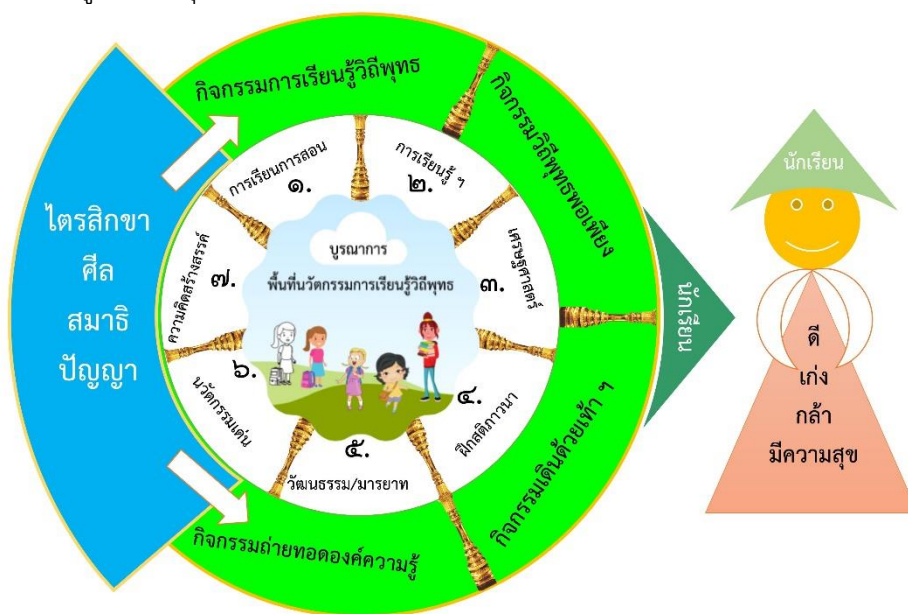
ไตรสิกขา
ศีล
สมาธิ
ปัญญา

กิจกรรมการเรียนรู้วิถีพุทธ

กิจกรรมวิถีพุทธพอเพียง

กิจกรรมเดินด้วยเท้า ๆ

กิจกรรมถ่ายทอดองค์ความรู้

การเรียนการสอน
๑.

การเรียนรู้ ๆ
๒.

เศรษฐศาสตร์
๓.

ฝึกสติภาวนา
๔.

วัฒนธรรม/มารยาท
๕.

นวัตกรรมเด่น
๖.

ความคิดสร้างสรรค์
๗.

บูรณาการ
พื้นที่นวัตกรรมการเรียนรู้วิถีพุทธ

ผลผลิต

นักเรียน

ดี
เก่ง
กล้า
มีความสุข